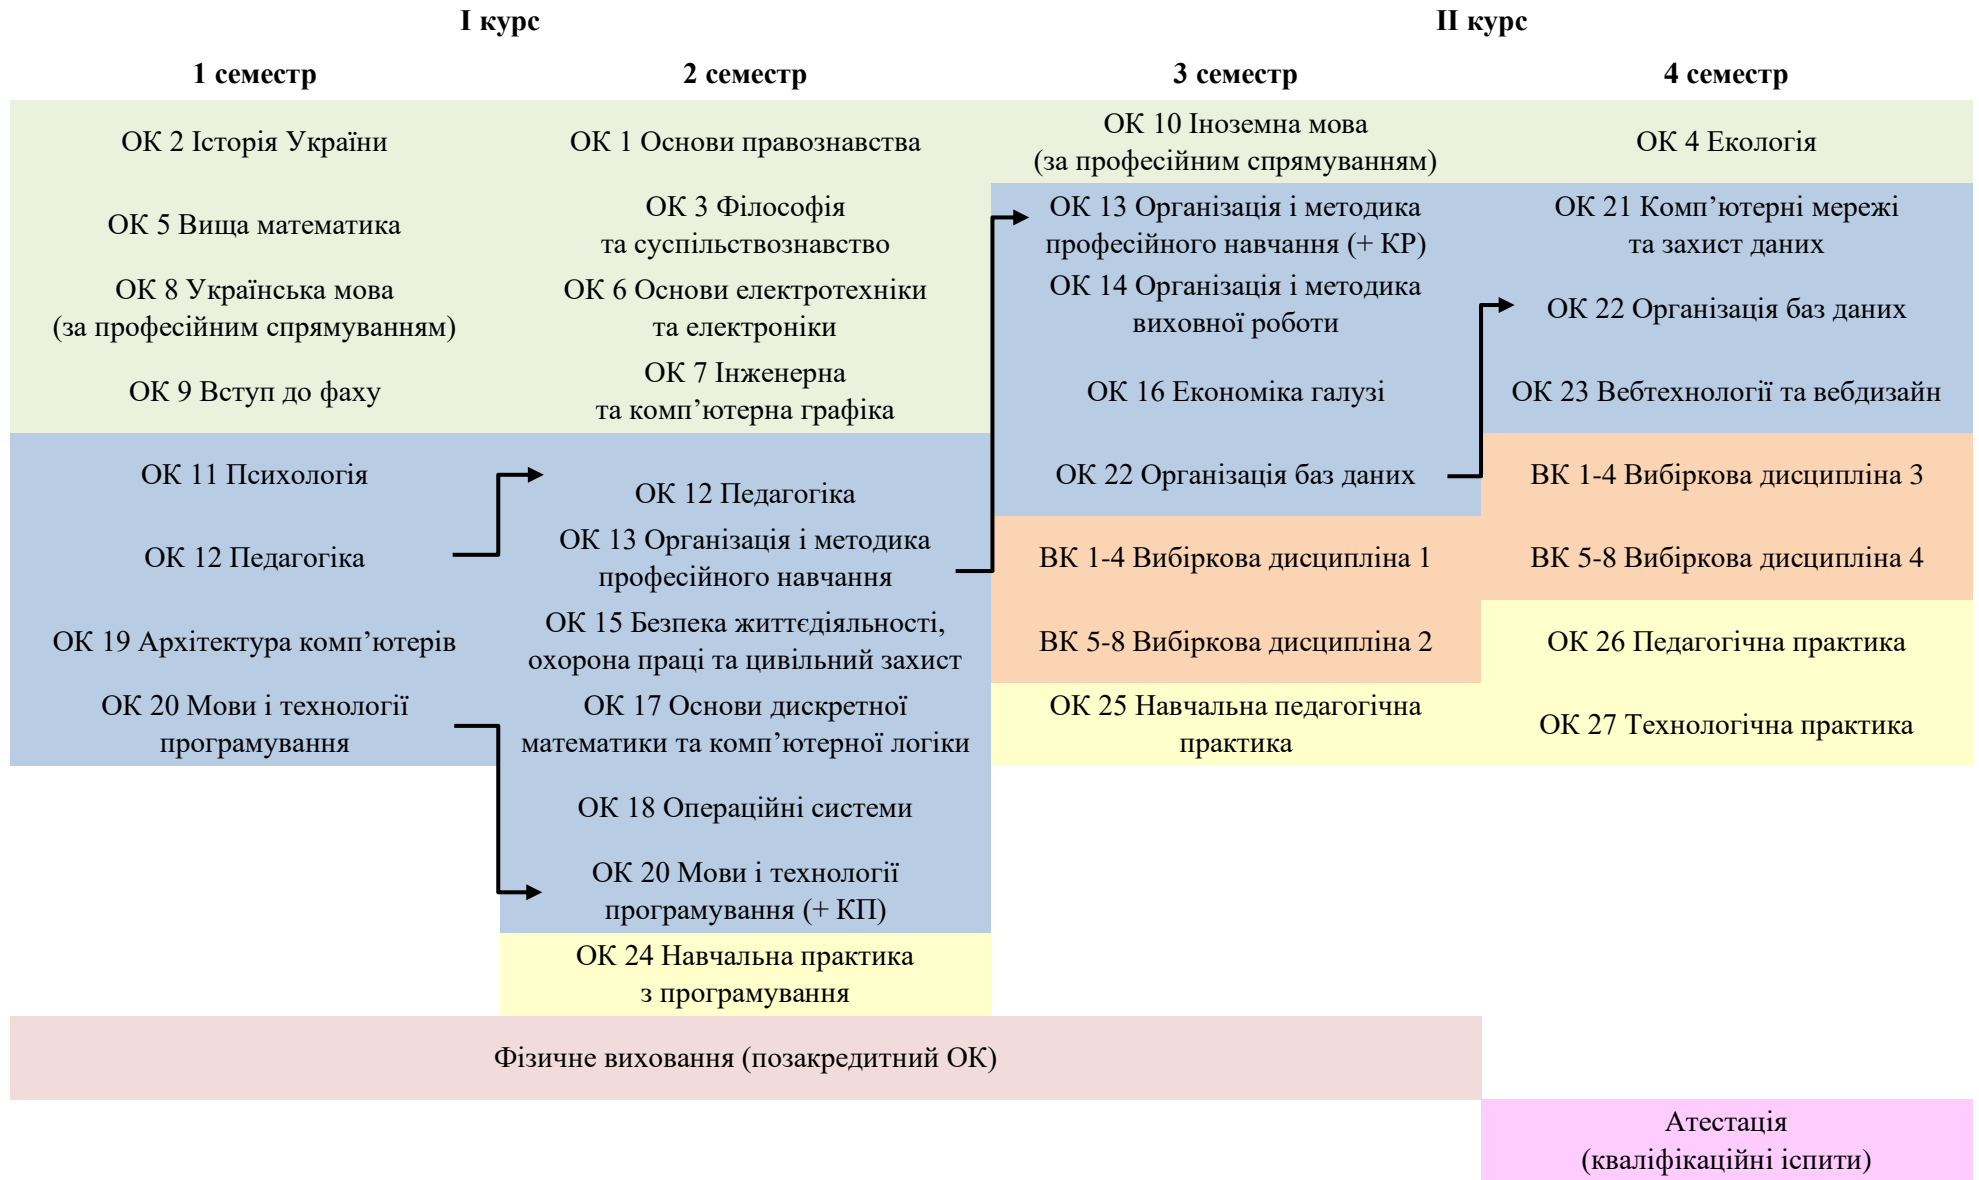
I курс

II курс

1 семестр

2 семестр

3 семестр

4 семестр

ОК 2 Історія України

ОК 5 Вища математика

ОК 8 Українська мова (за професійним спрямуванням)

ОК 9 Вступ до фаху

ОК 11 Психологія

ОК 12 Педагогіка

ОК 19 Архітектура комп’ютерів

ОК 20 Мови і технології програмування

ОК 1 Основи правознавства

ОК 3 Філософія та суспільствознавство

ОК 6 Основи електротехніки та електроніки

ОК 7 Інженерна та комп’ютерна графіка

ОК 12 Педагогіка

ОК 13 Організація і методика професійного навчання

ОК 15 Безпека життєдіяльності, охорона праці та цивільний захист

ОК 17 Основи дискретної математики та комп’ютерної логіки

ОК 18 Операційні системи

ОК 20 Мови і технології програмування (+ КП)

ОК 24 Навчальна практика з програмування

ОК 10 Іноземна мова (за професійним спрямуванням)

ОК 13 Організація і методика професійного навчання (+ КР)

ОК 14 Організація і методика виховної роботи

ОК 16 Економіка галузі

ОК 22 Організація баз даних

ВК 1-4 Вибіркова дисципліна 1

ВК 5-8 Вибіркова дисципліна 2

ОК 25 Навчальна педагогічна практика

ОК 4 Екологія

ОК 21 Комп’ютерні мережі та захист даних

ОК 22 Організація баз даних

ОК 23 Вебтехнології та вебдизайн

ВК 1-4 Вибіркова дисципліна 3

ВК 5-8 Вибіркова дисципліна 4

ОК 26 Педагогічна практика

ОК 27 Технологічна практика

Фізичне виховання (позакредитний ОК)

Атестація (кваліфікаційні іспити)